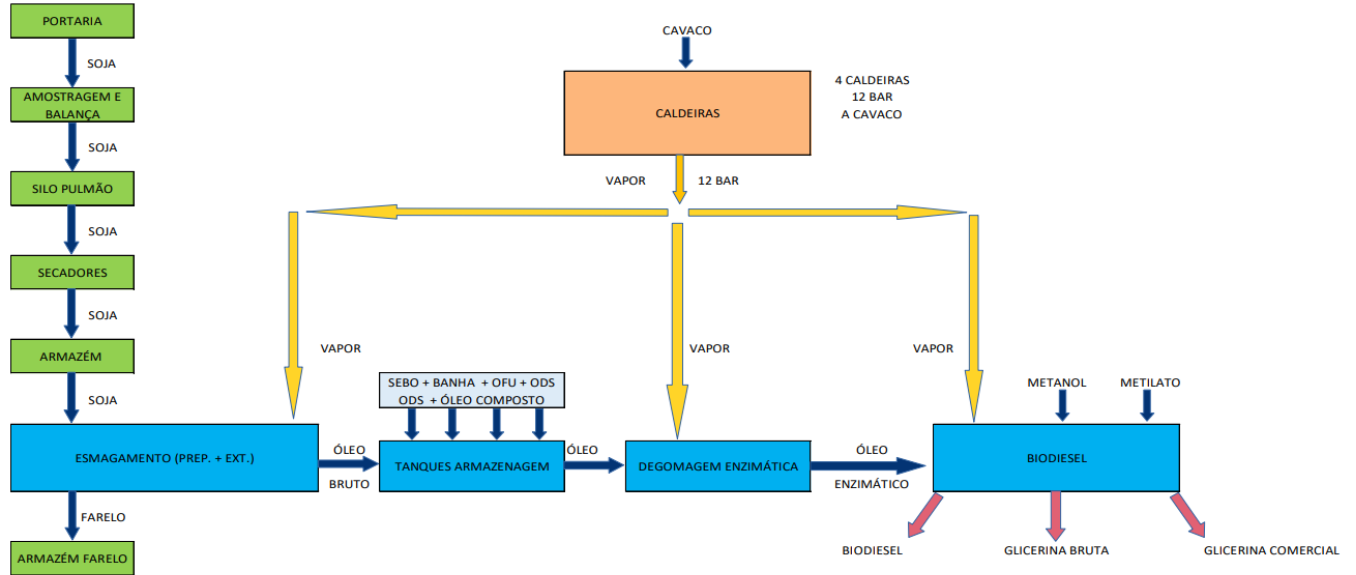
PORTARIA

SOJA

AMOSTRAGEM E BALANÇA

SOJA

SILO PULMÃO

SOJA

SECADORES

SOJA

ARMAZÉM

SOJA

CAVACO

CALDEIRAS

4 CALDEIRAS
12 BAR
A CAVACO

VAPOR 12 BAR

VAPOR

VAPOR

VAPOR

SEBO + BANHA + OFU + ODS
ODS + ÓLEO COMPOSTO

METANOL

METILATO

ESMAGAMENTO (PREP. + EXT.)

ÓLEO
BRUTO

TANQUES ARMAZENAGEM

ÓLEO

DEGOMAGEM ENZIMÁTICA

ÓLEO
ENZIMÁTICO

BIODIESEL

FARELO

ARMAZÉM FARELO

BIODIESEL

GLICERINA BRUTA

GLICERINA COMERCIAL